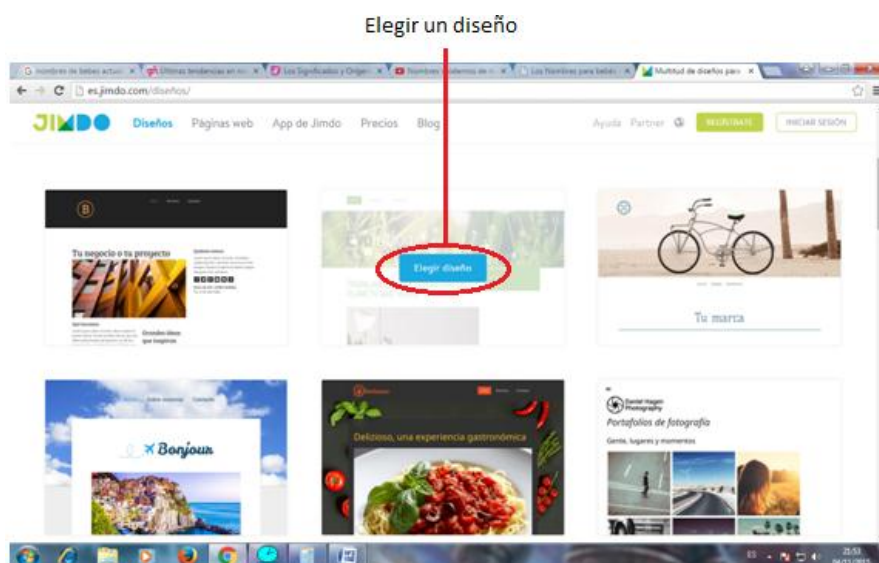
Elegir un diseño

Nombres de bebes actual ×
Últimas tendencias en n ×
Los Significados y Origen ×
Nombres Modernos de ×
Los Nombres para bebés ×
Multitud de diseños para ×

es.jimdo.com/diseños/

JIMDO
Diseños
Páginas web
App de Jimdo
Precios
Blog
Ayuda
Partner
REGÍSTRATE
INICIAR SESIÓN

B
Tu negocio o tu proyecto
Grandes ideas que inspiran

Elegir diseño

Tu marca

Bonjour

Delizioso, una experiencia gastronómica

Daniel Hagen Photography
Portafolios de fotografía
Gente, lugares y momentos

ES
21:53
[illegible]